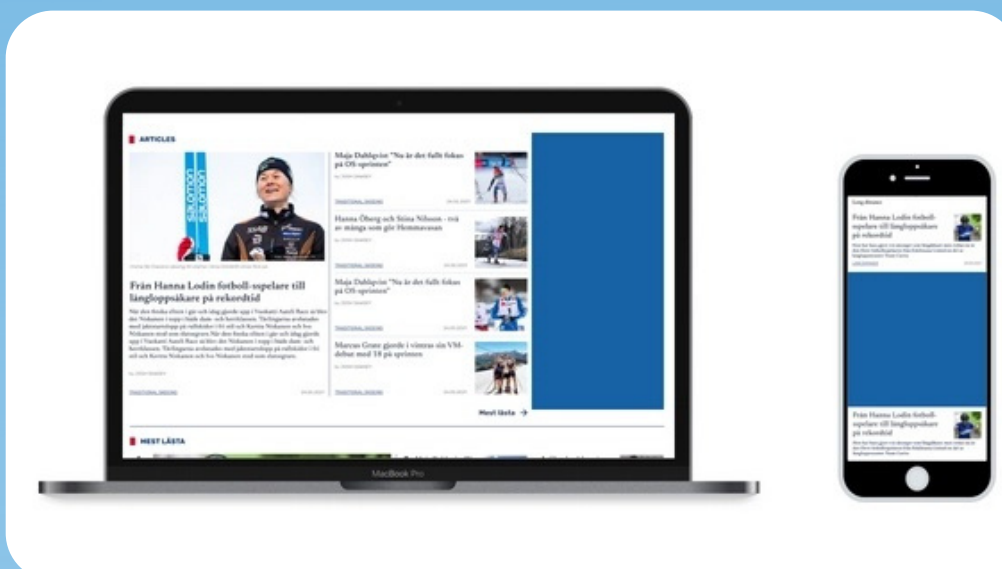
ARTICLES

Från Hanna Lodin fotboll-supelare till långloppsåkare på rekordtid

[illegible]

Maja Dahlqvist "Nu är det fullt fokus på OS-sprinten"

Hanna Öberg och Stina Nilsson - två av många som gör Hemmavasan

Maja Dahlqvist "Nu är det fullt fokus på OS-sprinten"

Marcus Grate gjorde i vintras sin VM-debut med 18 på sprinten

Mest lästa →

MEST LÄSTA

MacBook Pro

Från Hanna Lodin fotboll-supelare till långloppsåkare på rekordtid

Från Hanna Lodin fotboll-supelare till långloppsåkare på rekordtid